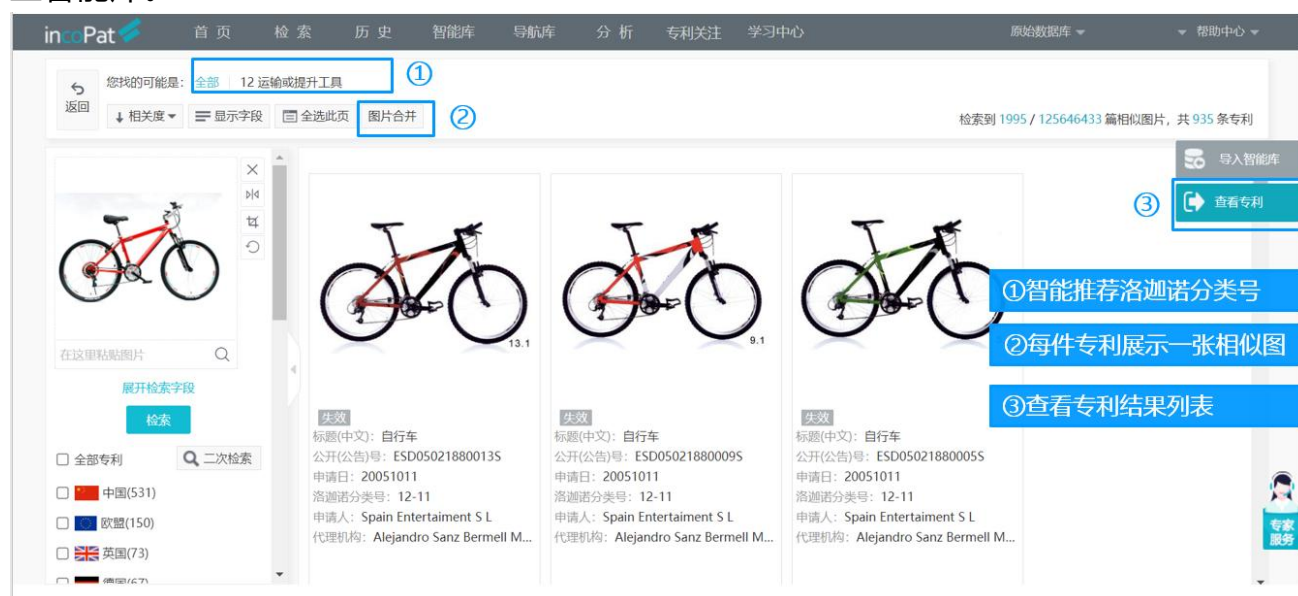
incoPat 首页 检索 历史 智能库 导航库 分析 专利关注 学习中心 原始数据库 帮助中心

返回 您找的可能是: 全部 | 12 运输或提升工具 ①

相关度 显示字段 全选此页 图片合并 ②

检索到 1995 / 125646433 篇相似图片, 共 935 条专利

导入智能库

③ 查看专利

在这里粘贴图片

展开检索字段

检索

全部专利 二次检索

中国(531)

欧盟(150)

英国(73)

德国(67)

13.1

失效
标题(中文): 自行车
公开(公告)号: ESD05021880013S
申请日: 20051011
洛迦诺分类号: 12-11
申请人: Spain Entertaiment S L
代理机构: Alejandro Sanz Bermell M...

9.1

失效
标题(中文): 自行车
公开(公告)号: ESD05021880009S
申请日: 20051011
洛迦诺分类号: 12-11
申请人: Spain Entertaiment S L
代理机构: Alejandro Sanz Bermell M...

失效
标题(中文): 自行车
公开(公告)号: ESD05021880005S
申请日: 20051011
洛迦诺分类号: 12-11
申请人: Spain Entertaiment S L
代理机构: Alejandro Sanz Bermell M...

①智能推荐洛迦诺分类号

②每件专利展示一张相似图

③查看专利结果列表

专家服务